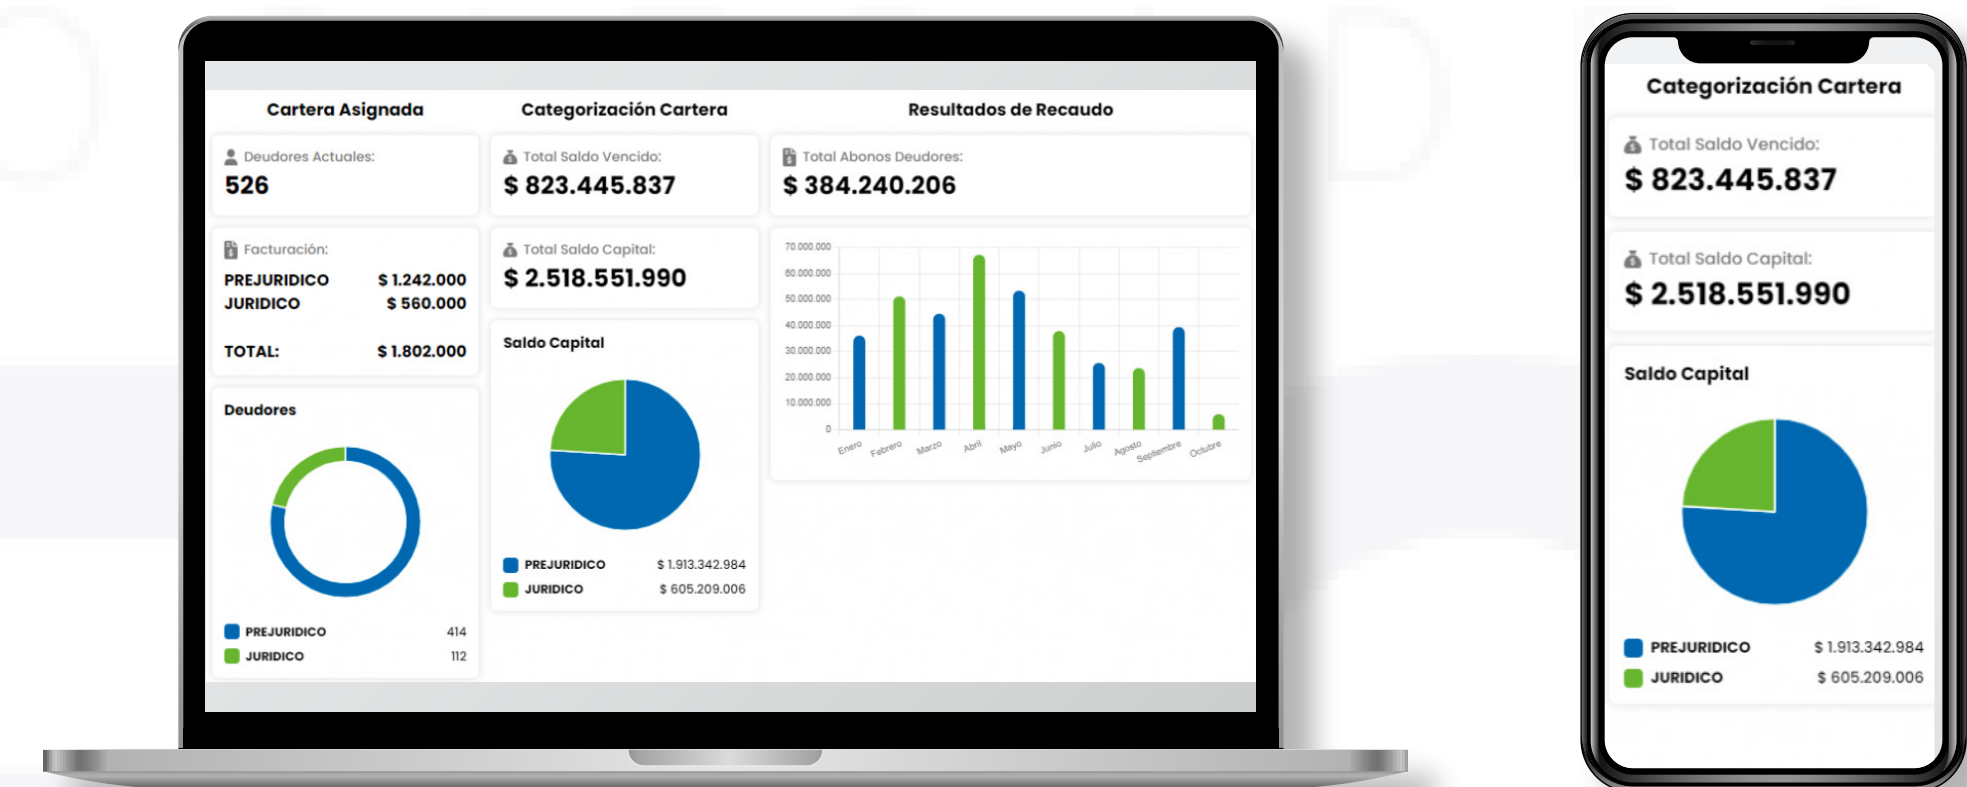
Cartera Asignada

Deudores Actuales:
526

Facturación:

| PREJURIDICO | $ 1.242.000 |
|---|---|
| JURIDICO | $ 560.000 |
| TOTAL: | $ 1.802.000 |

Deudores

PREJURIDICO 414
JURIDICO 112

Categorización Cartera

Total Saldo Vencido:
$ 823.445.837

Total Saldo Capital:
$ 2.518.551.990

Saldo Capital

PREJURIDICO $ 1.913.342.984
JURIDICO $ 605.209.006

Resultados de Recaudo

Total Abonos Deudores:
$ 384.240.206

70.000.000
60.000.000
50.000.000
40.000.000
30.000.000
20.000.000
10.000.000
0

Enero Febrero Marzo Abril Mayo Junio Julio Agosto Septiembre Octubre

Categorización Cartera

Total Saldo Vencido:
$ 823.445.837

Total Saldo Capital:
$ 2.518.551.990

Saldo Capital

PREJURIDICO $ 1.913.342.984
JURIDICO $ 605.209.006